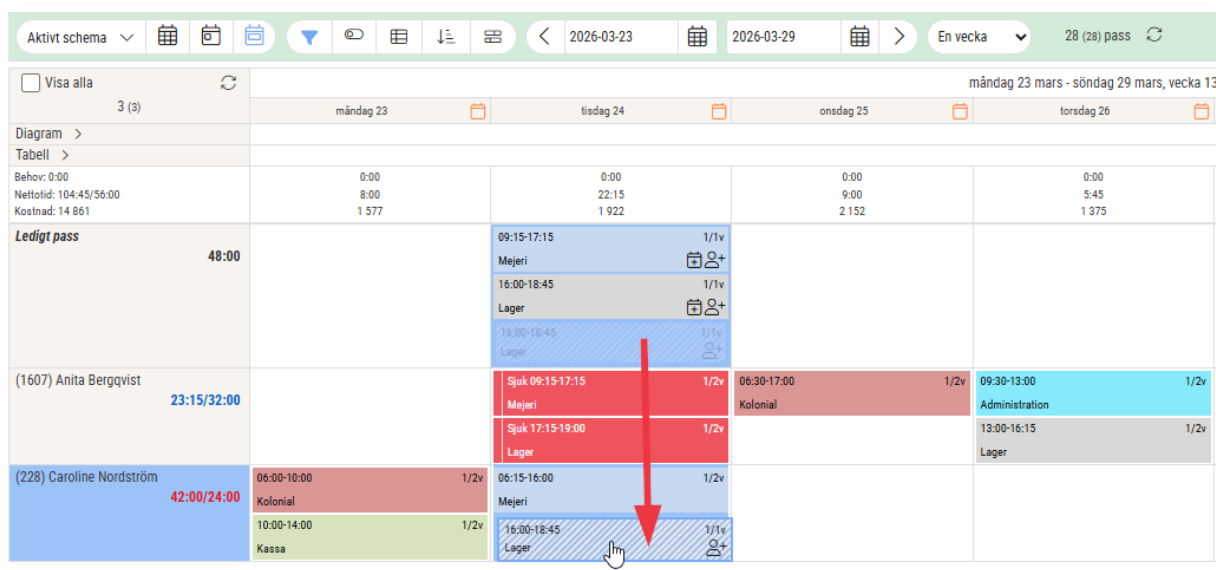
Aktivt schema

2026-03-23

2026-03-29

En vecka

28 (28) pass

Visa alla

3 (3)

måndag 23 mars - söndag 29 mars, vecka 13

| | måndag 23 | tisdag 24 | onsdag 25 | torsdag 26 |
|---|---|---|---|---|
| Diagram > | | | | |
| Tabell > | | | | |
| Behov: 0:00 Nettotid: 104:45/56:00 Kostnad: 14 861 | 0:00 8:00 1 577 | 0:00 22:15 1 922 | 0:00 9:00 2 152 | 0:00 5:45 1 375 |
| Ledigt pass 48:00 | | 09:15-17:15 1/1v Mejeri; 16:00-18:45 1/1v Lager; 16:00-18:45 1/1v Lager | | |
| (1607) Anita Bergqvist 23:15/32:00 | | Sjuk 09:15-17:15 1/2v Mejeri; Sjuk 17:15-19:00 1/2v Lager | 06:30-17:00 1/2v Kolonial | 09:30-13:00 1/2v Administration; 13:00-16:15 1/2v Lager |
| (228) Caroline Nordström 42:00/24:00 | 06:00-10:00 1/2v Kolonial; 10:00-14:00 1/2v Kassa | 06:15-16:00 Mejeri; 16:00-18:45 1/1v Lager | | |